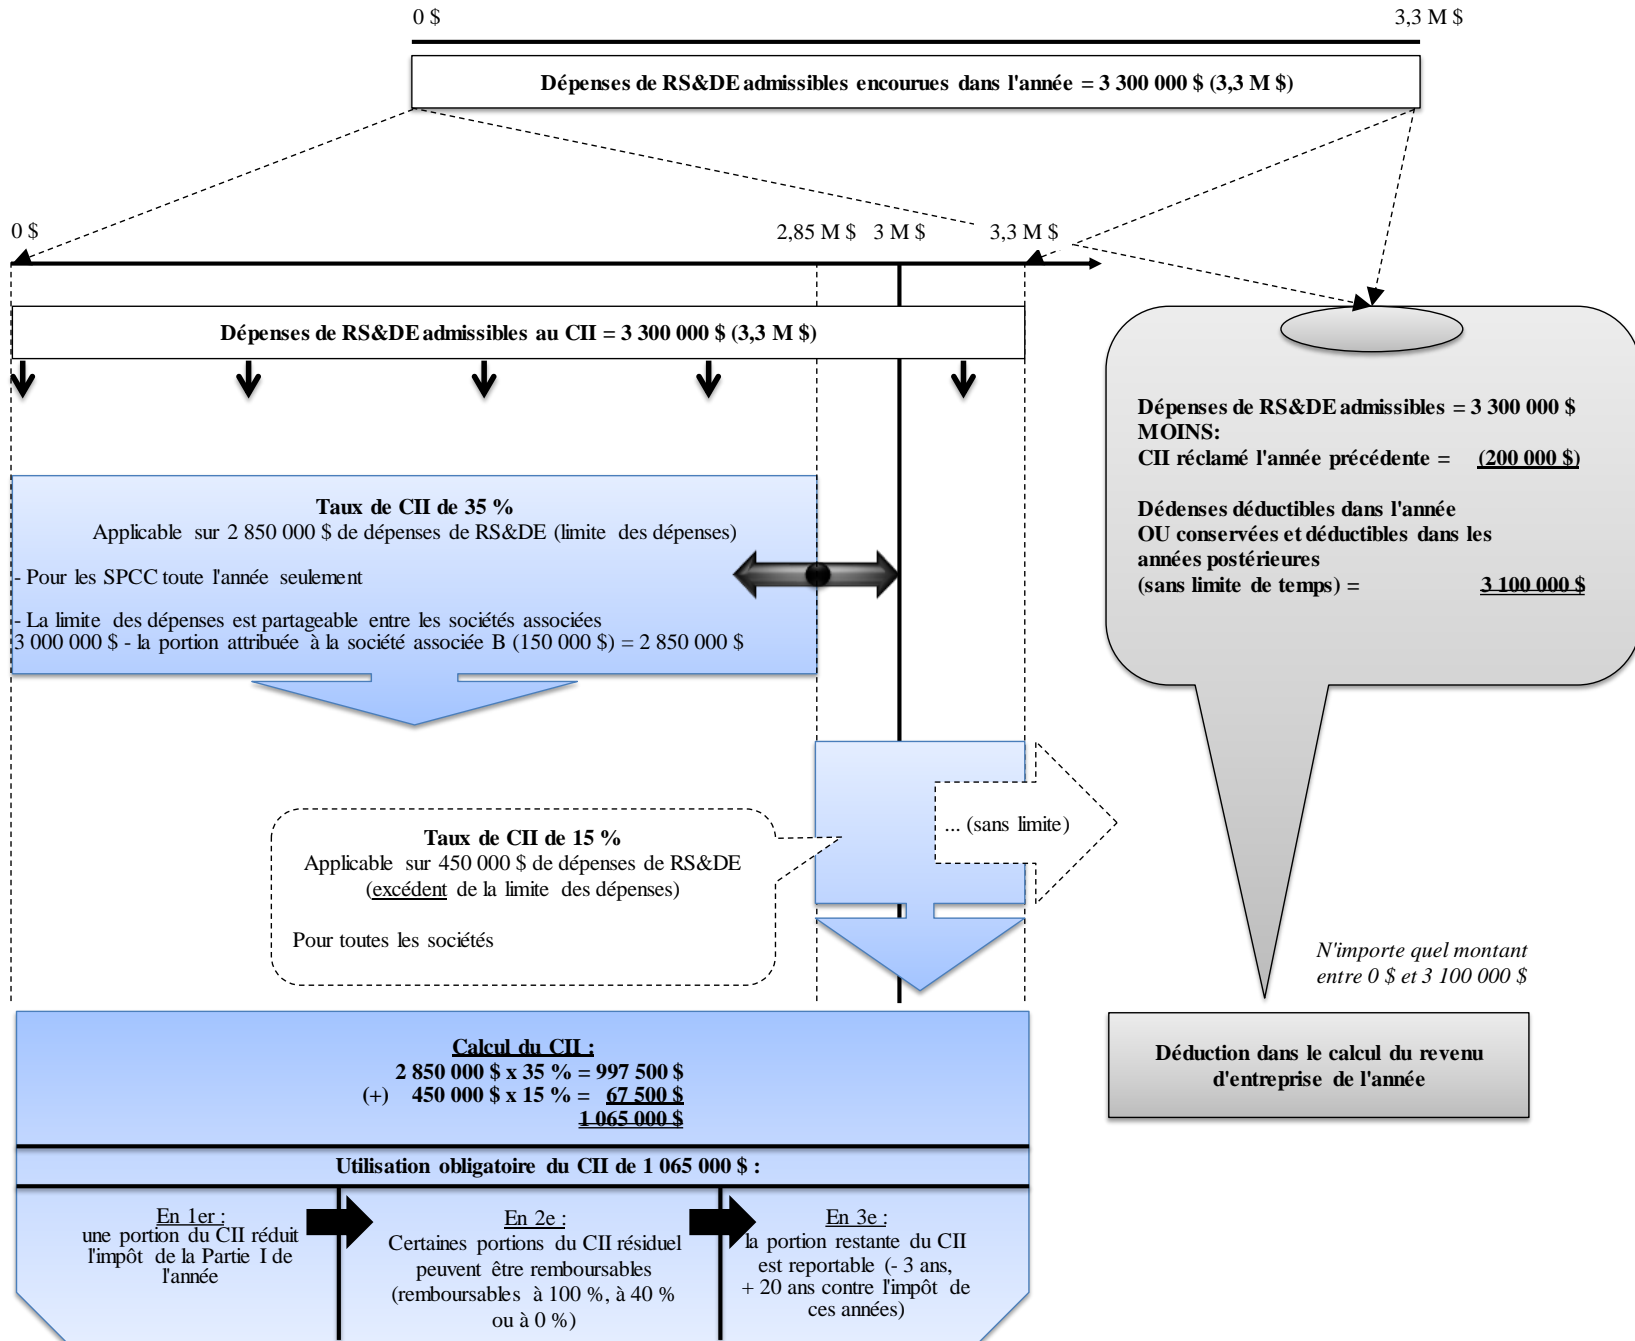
0 $

3,3 M $

Dépenses de RS&DE admissibles encourues dans l'année = 3 300 000 $ (3,3 M $)

0 $

2,85 M $ 3 M $

3,3 M $

Dépenses de RS&DE admissibles au CII = 3 300 000 $ (3,3 M $)

Dépenses de RS&DE admissibles = 3 300 000 $
MOINS:
CII réclamé l'année précédente = (200 000 $)

Dédenses déductibles dans l'année OU conservées et déductibles dans les années postérieures (sans limite de temps) = 3 100 000 $

Taux de CII de 35 %
Applicable sur 2 850 000 $ de dépenses de RS&DE (limite des dépenses)

- Pour les SPCC toute l'année seulement

- La limite des dépenses est partageable entre les sociétés associées
3 000 000 $ - la portion attribuée à la société associée B (150 000 $) = 2 850 000 $

Taux de CII de 15 %
Applicable sur 450 000 $ de dépenses de RS&DE (excédent de la limite des dépenses)

Pour toutes les sociétés

... (sans limite)

N'importe quel montant entre 0 $ et 3 100 000 $

Déduction dans le calcul du revenu d'entreprise de l'année

Calcul du CII :
2 850 000 $ x 35 % = 997 500 $
(+) 450 000 $ x 15 % = 67 500 $
1 065 000 $

Utilisation obligatoire du CII de 1 065 000 $ :

En 1er :
une portion du CII réduit l'impôt de la Partie I de l'année

En 2e :
Certaines portions du CII résiduel peuvent être remboursables (remboursables à 100 %, à 40 % ou à 0 %)

En 3e :
la portion restante du CII est reportable (- 3 ans, + 20 ans contre l'impôt de ces années)